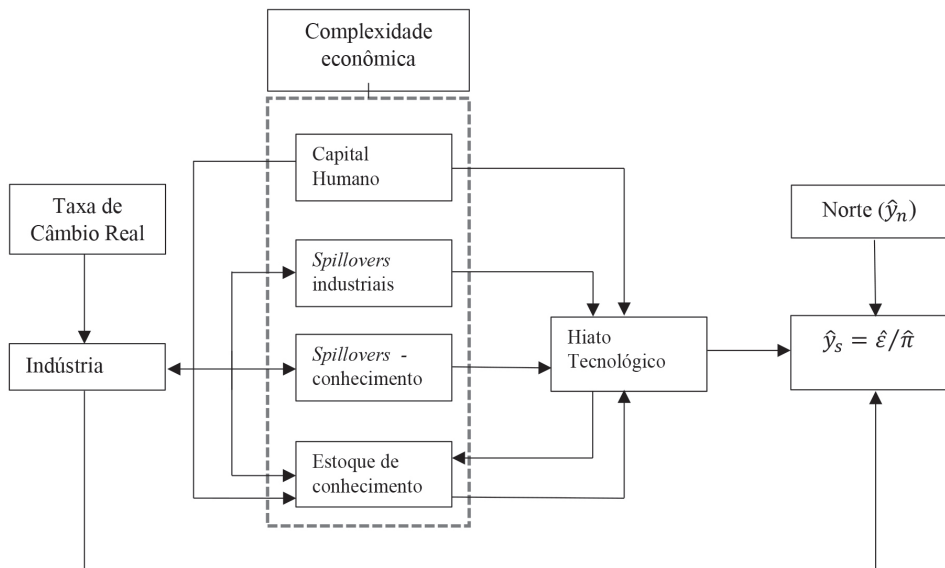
Complexidade econômica

Taxa de Câmbio Real

Capital Humano

*Spillovers* industriais

Indústria

*Spillovers* - conhecimento

Estoque de conhecimento

Hiato Tecnológico

Norte $(\hat{y}_n)$

$\hat{y}_s = \hat{\varepsilon}/\hat{\pi}$